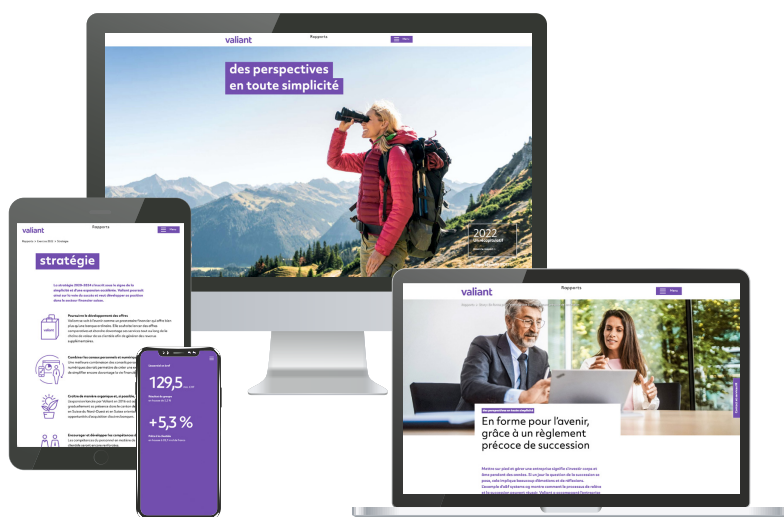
valiant

Rapports

Menu

des perspectives en toute simplicité

2022

valiant

Rapports

Menu

Rapports > Exercice 2022 > Stratégie

stratégie

Poursuivre le développement des offres

Combiner les canaux personnels et numériques

Croître de manière organique et, si possible,

Encourager et développer les compétences et

129,5

+5,3 %

valiant

Rapports

Menu

des perspectives en toute simplicité

En forme pour l'avenir, grâce à un règlement précoce de succession